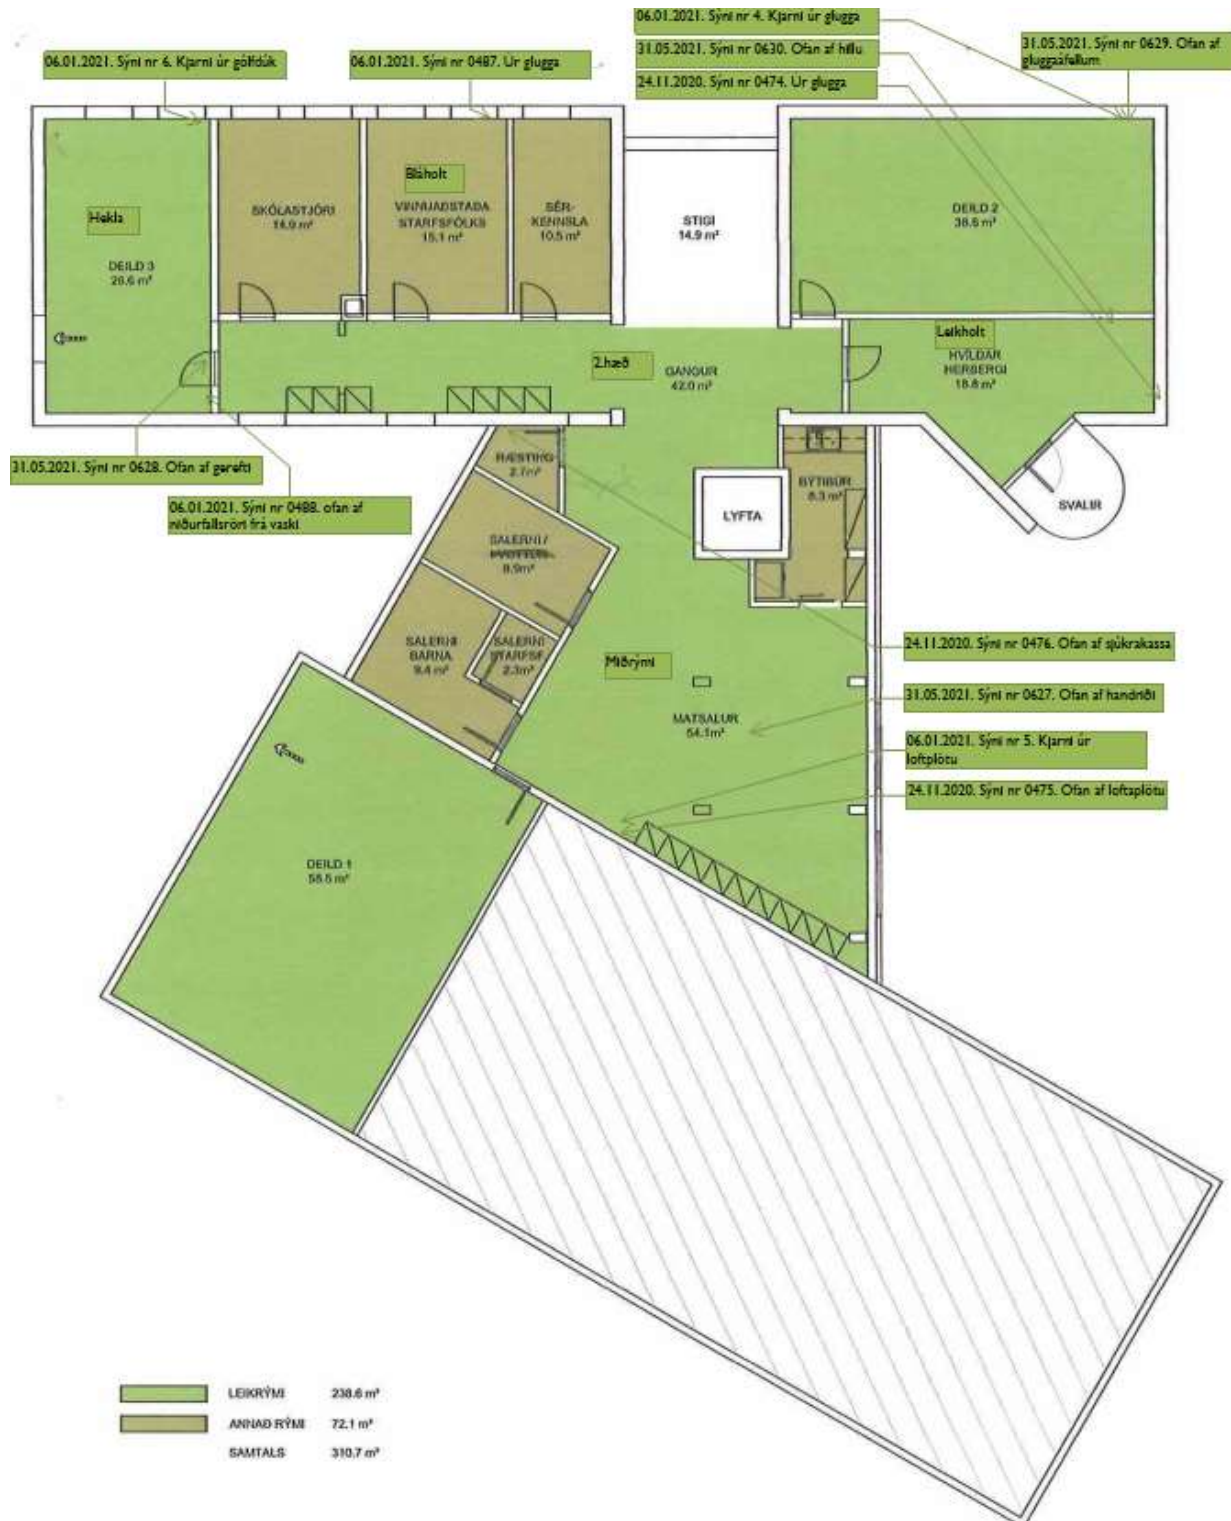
06.01.2021. Sýni nr 4. Kjarni úr glugga

31.05.2021. Sýni nr 0630. Ofan af hillu

31.05.2021. Sýni nr 0629. Ofan af gluggaáfellum

24.11.2020. Sýni nr 0474. Úr glugga

06.01.2021. Sýni nr 6. Kjarni úr gólfdúk

06.01.2021. Sýni nr 0487. Úr glugga

Hekla

DEILD 3
26.6 m²

SKÓLASTJÓRI
14.9 m²

Bláholt

VINNUAÐSTAÐA STARFSFÓLKS
15.1 m²

SÉR-KENNSLA
10.5 m²

STIGI
14.9 m²

DEILD 2
38.6 m²

Leikholt

HVÍLDAR HERBERGI
18.8 m²

2.hæð

GANGUR
42.0 m²

31.05.2021. Sýni nr 0628. Ofan af gerefti

06.01.2021. Sýni nr 0488. ofan af niðurfallsröri frá vaski

RÆSTING
2.7 m²

LYFTA

SKOLHERB
8.3 m²

SVALIR

SALERNI / ÞVOTTUR
9.9 m²

SALERNI BARNA
9.4 m²

SALERNI STARFSF.
2.3 m²

24.11.2020. Sýni nr 0476. Ofan af sjúkrakassa

Miðrými

31.05.2021. Sýni nr 0627. Ofan af handriði

MATSALUR
54.1 m²

06.01.2021. Sýni nr 5. Kjarni úr loftplötu

24.11.2020. Sýni nr 0475. Ofan af loftsplötu

DEILD 1
58.5 m²

LEIKRÝMI 238.6 m²
ANNAÐ RÝMI 72.1 m²
SAMTALS 310.7 m²